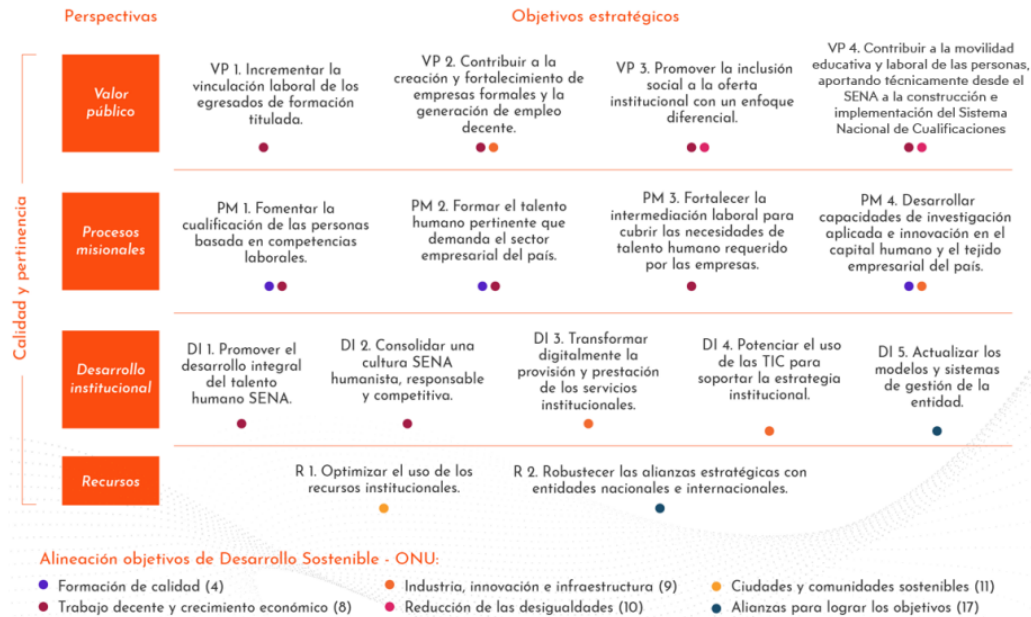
Perspectivas

Objetivos estratégicos

Calidad y pertinencia

Valor público

VP 1. Incrementar la vinculación laboral de los egresados de formación titulada.

VP 2. Contribuir a la creación y fortalecimiento de empresas formales y la generación de empleo decente.

VP 3. Promover la inclusión social a la oferta institucional con un enfoque diferencial.

VP 4. Contribuir a la movilidad educativa y laboral de las personas, aportando técnicamente desde el SENA a la construcción e implementación del Sistema Nacional de Cualificaciones

Procesos misionales

PM 1. Fomentar la cualificación de las personas basada en competencias laborales.

PM 2. Formar el talento humano pertinente que demanda el sector empresarial del país.

PM 3. Fortalecer la intermediación laboral para cubrir las necesidades de talento humano requerido por las empresas.

PM 4. Desarrollar capacidades de investigación aplicada e innovación en el capital humano y el tejido empresarial del país.

Desarrollo institucional

DI 1. Promover el desarrollo integral del talento humano SENA.

DI 2. Consolidar una cultura SENA humanista, responsable y competitiva.

DI 3. Transformar digitalmente la provisión y prestación de los servicios institucionales.

DI 4. Potenciar el uso de las TIC para soportar la estrategia institucional.

DI 5. Actualizar los modelos y sistemas de gestión de la entidad.

Recursos

R 1. Optimizar el uso de los recursos institucionales.

R 2. Robustecer las alianzas estratégicas con entidades nacionales e internacionales.

Alineación objetivos de Desarrollo Sostenible - ONU:

Formación de calidad (4)
Trabajo decente y crecimiento económico (8)
Industria, innovación e infraestructura (9)
Reducción de las desigualdades (10)
Ciudades y comunidades sostenibles (11)
Alianzas para lograr los objetivos (17)